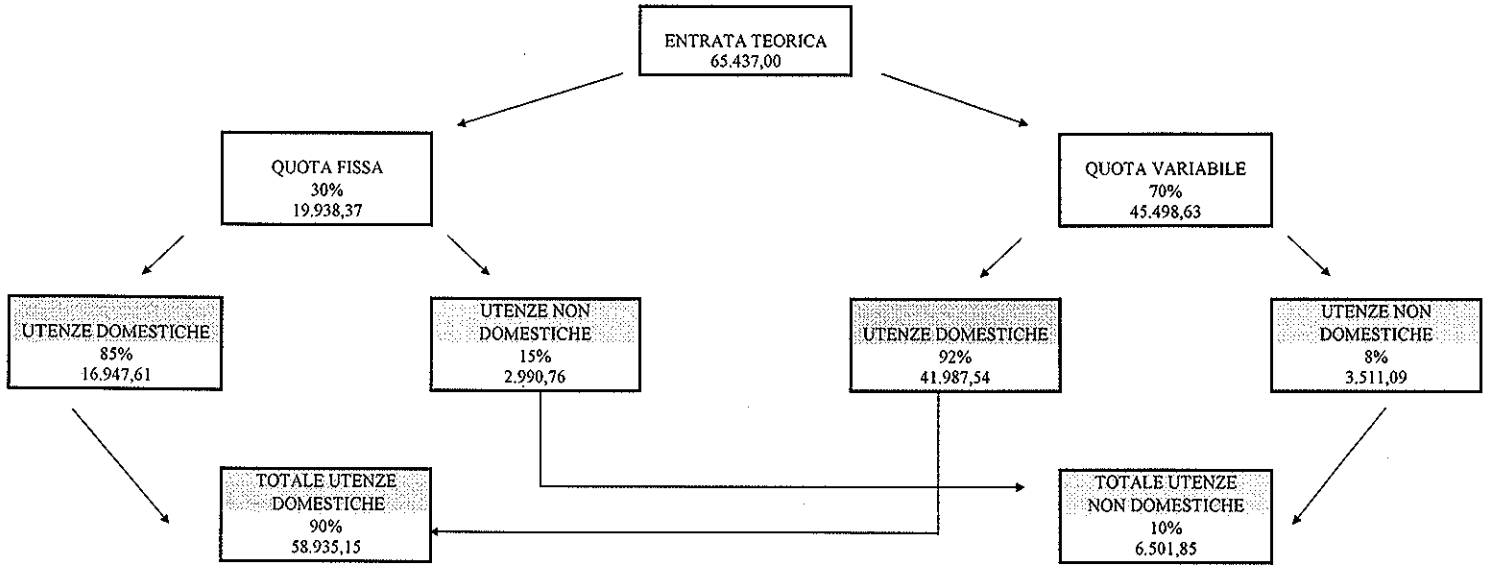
ENTRATA TEORICA
65.437,00

QUOTA FISSA
30%
19.938,37

QUOTA VARIABILE
70%
45.498,63

UTENZE DOMESTICHE
85%
16.947,61

UTENZE NON DOMESTICHE
15%
2.990,76

UTENZE DOMESTICHE
92%
41.987,54

UTENZE NON DOMESTICHE
8%
3.511,09

TOTALE UTENZE DOMESTICHE
90%
58.935,15

TOTALE UTENZE NON DOMESTICHE
10%
6.501,85